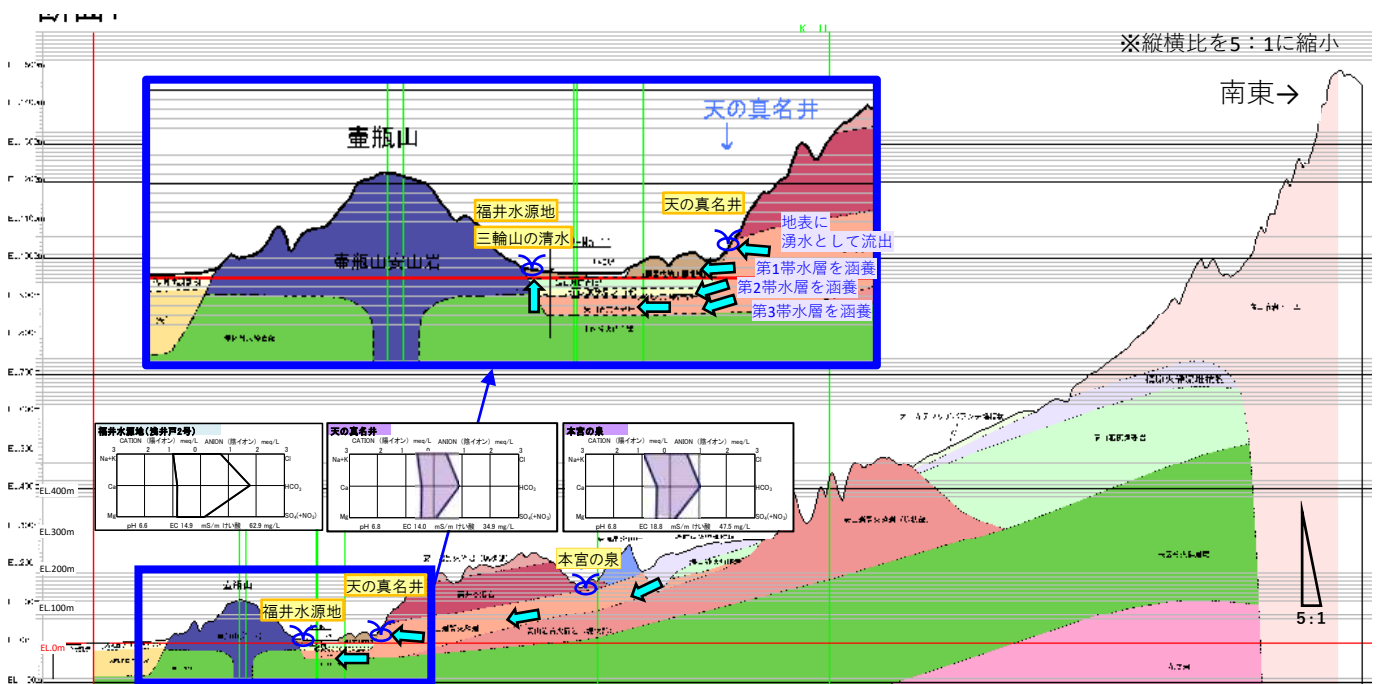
※縦横比を5：1に縮小

南東→

天の真名井

壷瓶山

福井水源地

三輪山の清水

天の真名井

地表に
湧水として流出

第1帯水層を涵養

第2帯水層を涵養

第3帯水層を涵養

壷瓶山安山岩

EL.400m

EL.300m

EL.200m

EL.100m

EL.0m

福井水源地（浅井戸2号）
CATION（陽イオン） meq/L ANION（陰イオン） meq/L
3 2 1 0 1 2 3
Na+K Cl
Ca $HCO_3$
Mg $SO_4(+NO_3)$
pH 6.6 EC 14.9 mS/m けい酸 62.9 mg/L

天の真名井
CATION（陽イオン） meq/L ANION（陰イオン） meq/L
3 2 1 0 1 2 3
Na+K Cl
Ca $HCO_3$
Mg $SO_4(+NO_3)$
pH 6.8 EC 14.0 mS/m けい酸 34.9 mg/L

本宮の泉
CATION（陽イオン） meq/L ANION（陰イオン） meq/L
3 2 1 0 1 2 3
Na+K Cl
Ca $HCO_3$
Mg $SO_4(+NO_3)$
pH 6.8 EC 18.8 mS/m けい酸 47.5 mg/L

本宮の泉

天の真名井

福井水源地

壷瓶山

5：1